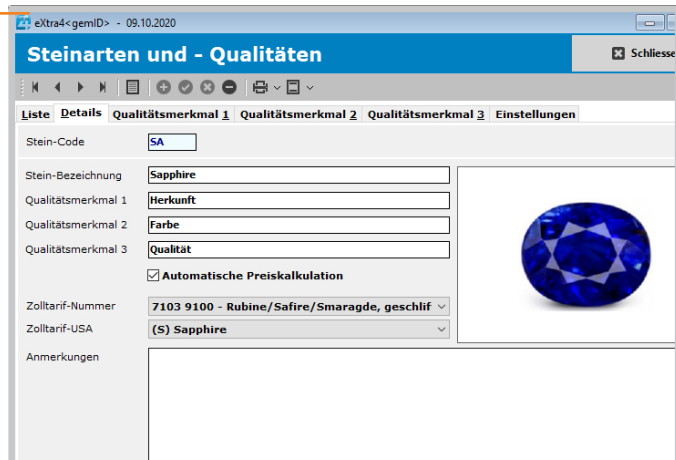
eXtra4<gemID> - 09.10.2020

Steinarten und - Qualitäten

Schliesse

Liste Details Qualitätsmerkmal 1 Qualitätsmerkmal 2 Qualitätsmerkmal 3 Einstellungen

Stein-Code SA

Stein-Bezeichnung Sapphire
Qualitätsmerkmal 1 Herkunft
Qualitätsmerkmal 2 Farbe
Qualitätsmerkmal 3 Qualität

Automatische Preiskalkulation

Zolltarif-Nummer 7103 9100 - Rubine/Safire/Smaragde, geschlif
Zolltarif-USA (S) Sapphire

Anmerkungen